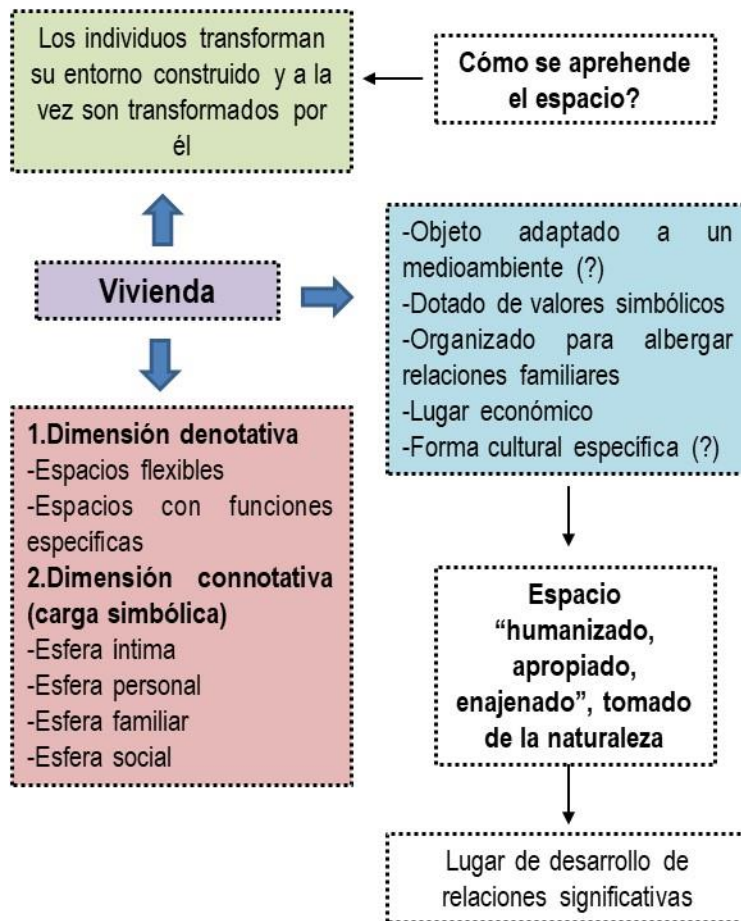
Los individuos transforman su entorno construido y a la vez son transformados por él

Cómo se aprehende el espacio?

Vivienda

-Objeto adaptado a un medioambiente (?)
-Dotado de valores simbólicos
-Organizado para albergar relaciones familiares
-Lugar económico
-Forma cultural específica (?)

1.Dimensión denotativa
-Espacios flexibles
-Espacios con funciones específicas
2.Dimensión connotativa (carga simbólica)
-Esfera íntima
-Esfera personal
-Esfera familiar
-Esfera social

Espacio "humanizado, apropiado, enajenado", tomado de la naturaleza

Lugar de desarrollo de relaciones significativas